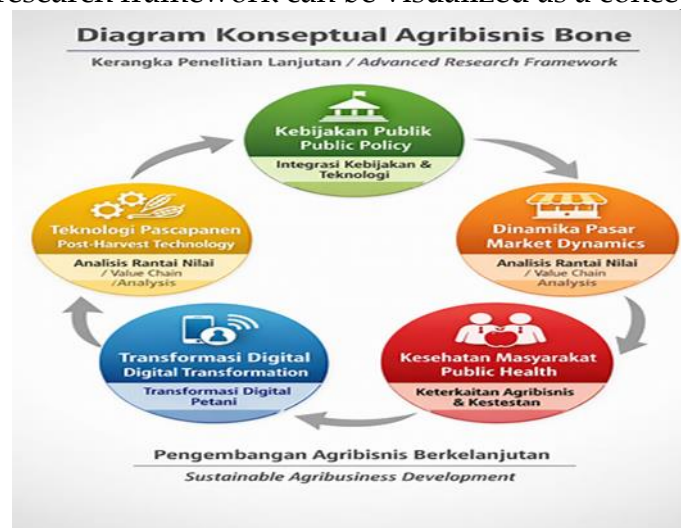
research framework can be visualized as a concep

Diagram Konseptual Agribisnis Bone

Kerangka Penelitian Lanjutan / Advanced Research Framework

Kebijakan Publik
Public Policy
Integrasi Kebijakan & Teknologi

Dinamika Pasar
Market Dynamics
Analisis Rantai Nilai
/ Value Chain
Analysis

Kesehatan Masyarakat
Public Health
Keterkaitan Agribisnis & Kestestan

Transformasi Digital
Digital Transformation
Transformasi Digital Petani

Teknologi Pascapanen
Post-Harvest Technology
Analisis Rantai Nilai
/ Value Chain
/Analysis

Pengembangan Agribisnis Berkelanjutan
Sustainable Agribusiness Development